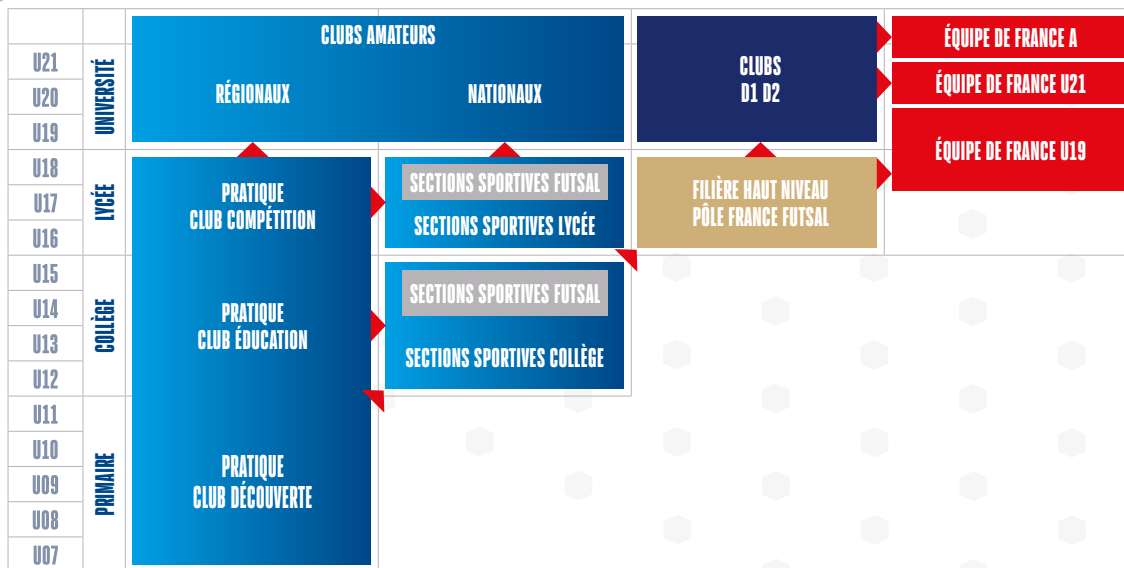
U21
U20
U19
UNIVERSITÉ

CLUBS AMATEURS
RÉGIONAUX
NATIONAUX

CLUBS
D1 D2

ÉQUIPE DE FRANCE A
ÉQUIPE DE FRANCE U21
ÉQUIPE DE FRANCE U19

U18
U17
U16
LYCÉE

PRATIQUE
CLUB COMPÉTITION

SECTIONS SPORTIVES FUTSAL
SECTIONS SPORTIVES LYCÉE

FILIÈRE HAUT NIVEAU
PÔLE FRANCE FUTSAL

U15
U14
U13
U12
COLLÈGE

PRATIQUE
CLUB ÉDUCATION

SECTIONS SPORTIVES FUTSAL
SECTIONS SPORTIVES COLLÈGE

U11
U10
U09
U08
U07
PRIMAIRE

PRATIQUE
CLUB DÉCOUVERTE